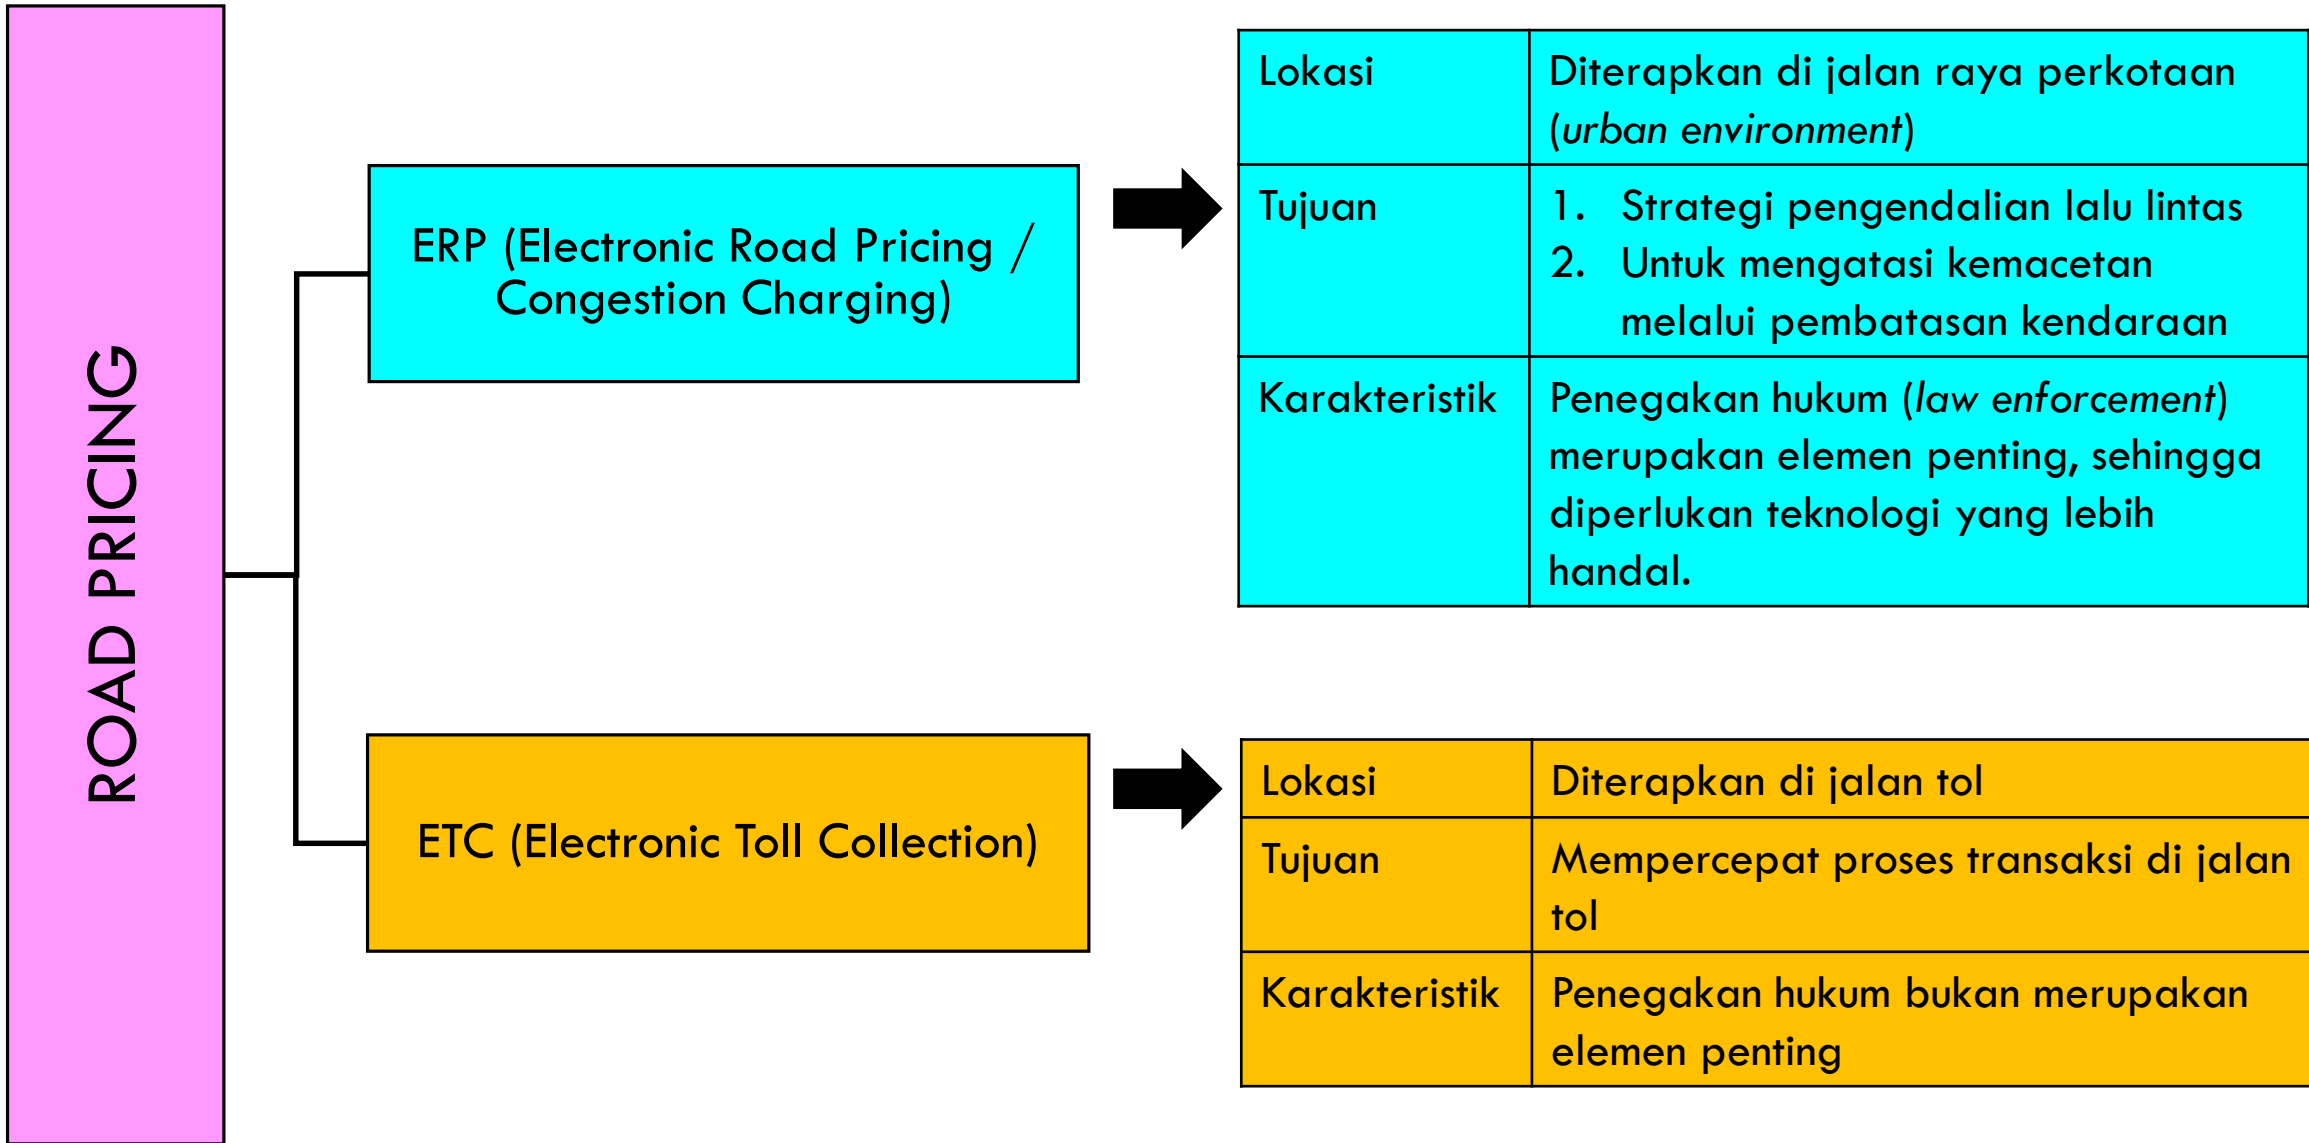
ROAD PRICING

ERP (Electronic Road Pricing / Congestion Charging)

| Lokasi | Diterapkan di jalan raya perkotaan (urban environment) |
|---|---|
| Tujuan | 1. Strategi pengendalian lalu lintas 2. Untuk mengatasi kemacetan melalui pembatasan kendaraan |
| Karakteristik | Penegakan hukum (law enforcement) merupakan elemen penting, sehingga diperlukan teknologi yang lebih handal. |

ETC (Electronic Toll Collection)

| Lokasi | Diterapkan di jalan tol |
|---|---|
| Tujuan | Mempercepat proses transaksi di jalan tol |
| Karakteristik | Penegakan hukum bukan merupakan elemen penting |